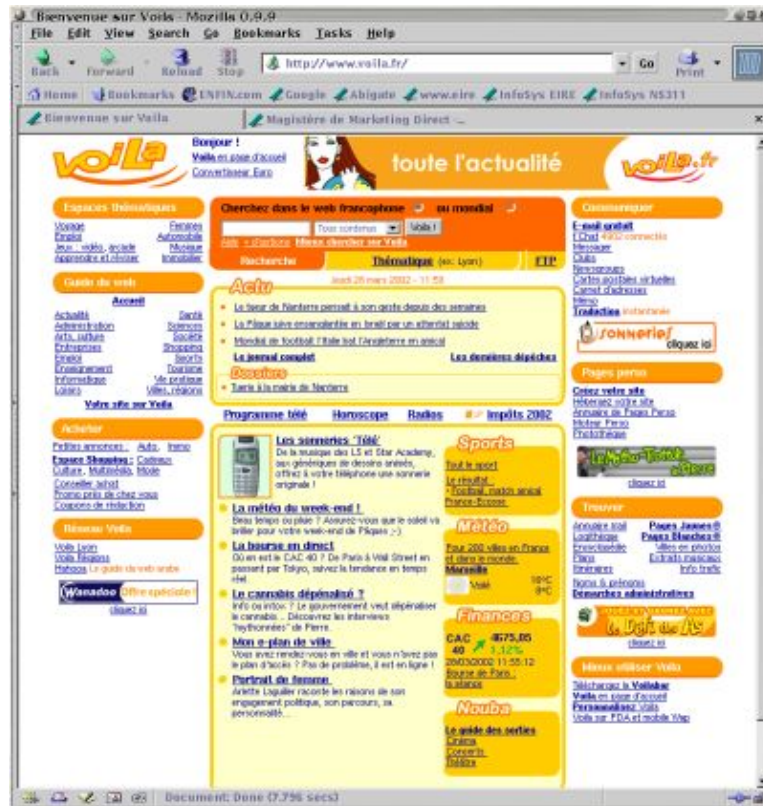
Bienvenue sur Voila - Mozilla 0.9.9

File Edit View Search Go Bookmarks Tasks Help

Back Forward Reload Stop http://www.voila.fr/ Go Print

Home Bookmarks ENFIN.com Google Abigate www.eire InfoSys EIRE InfoSys NS311

Bienvenue sur Voila | Magistère de Marketing Direct -...

voiLa

Bonjour !
Voila en page d'accueil
Convertisseur Euro

toute l'actualité

voila.fr

Espaces thématiques
Voyage Femmes
Emploi Automobile
Jeux : vidéo, arcade Musique
Apprendre et réviser Immobilier

Guide du web
Accueil
Actualité Santé
Administration Sciences
Arts, culture Société
Entreprises Shopping
Emploi Sports
Enseignement Tourisme
Informatique Vie pratique
Loisirs Villes, régions
Votre site sur Voila

Acheter
Petites annonces Auto Immo
Espace Shopping : Cadeaux Culture, Multimédia, Mode
Conseiller achat
Promo prix de chez vous
Coupons de réduction

Réseau Voila
Voila Lyon
Voila Régions
Habiboo Le guide du web arabe

Wanadoo Offre spéciale !
cliquez ici

Cherchez dans le web francophone ou mondial
Tous contenus Voila !
Aide + d'options Mieux chercher sur Voila
Recherche Thématique (ex: Lyon) FTP

Actu
Jeudi 28 mars 2002 - 11:58
Le tueur de Nanterre pensait à son geste depuis des semaines
La Pâque juive ensanglantée en Israël par un attentat suicide
Mondial de football : l'Italie bat l'Angleterre en amical
Le journal complet Les dernières dépêches
Dossiers
Tuerie à la mairie de Nanterre

Programme télé Horoscope Radios Impôts 2002

Les sonneries "Télé"
De la musique des L5 et Star Academy, aux génériques de dessins animés, offrez à votre téléphone une sonnerie originale !

La météo du week-end !
Beau temps ou pluie ? Assurez-vous que le soleil va briller pour votre week-end de Pâques ;-)

La bourse en direct
Où en est le CAC 40 ? De Paris à Wall Street en passant par Tokyo, suivez la tendance en temps réel

Le cannabis dépénalisé ?
Info ou intox ? Le gouvernement veut dépénaliser le cannabis... Découvrez les interviews "leyphonées" de Pierre

Mon e-plan de ville
Vous avez rendez-vous en ville et vous n'avez pas le plan d'accès ? Pas de problème, il est en ligne !

Portrait de femme
Arlette Laguiller raconte les raisons de son engagement politique, son parcours, sa personnalité...

Sports
Tout le sport
Le résultat : Football, match amical France-Ecosse

Météo
Pour 200 villes en France et dans le monde
Marseille
Voilé 18°C 8°C

Finances
CAC 40 4675,85 1,12%
28/03/2002 11:55:12
Bourse de Paris, la séance

Nouba
Le guide des sorties
Cinéma
Concerts
Théâtre

Communiquer
E-mail gratuit
Chat 4952 connectés
Messager
Clubs
Rencontres
Cartes postales virtuelles
Carnet d'adresses
Mémo
Traduction instantanée
sonnerie cliquez ici

Pages perso
Créez votre site
Hébergez votre site
Annuaire de Pages Perso
Moteur Perso
Photothèque
cliquez ici

Trouver
Annuaire mail Pages Jaunes®
Logithèque Pages Blanches®
Encyclopédie Villes en photos
Plans Extraits musicaux
Itinéraires Info trafic
Noms & prénoms
Démarches administratives
Défi des As
cliquez ici

Mieux utiliser Voila
Téléchargez la Voilabar
Voila en page d'accueil
Personnalisez Voila
Voila sur PDA et mobile Wap

Document: Done (7.796 secs)